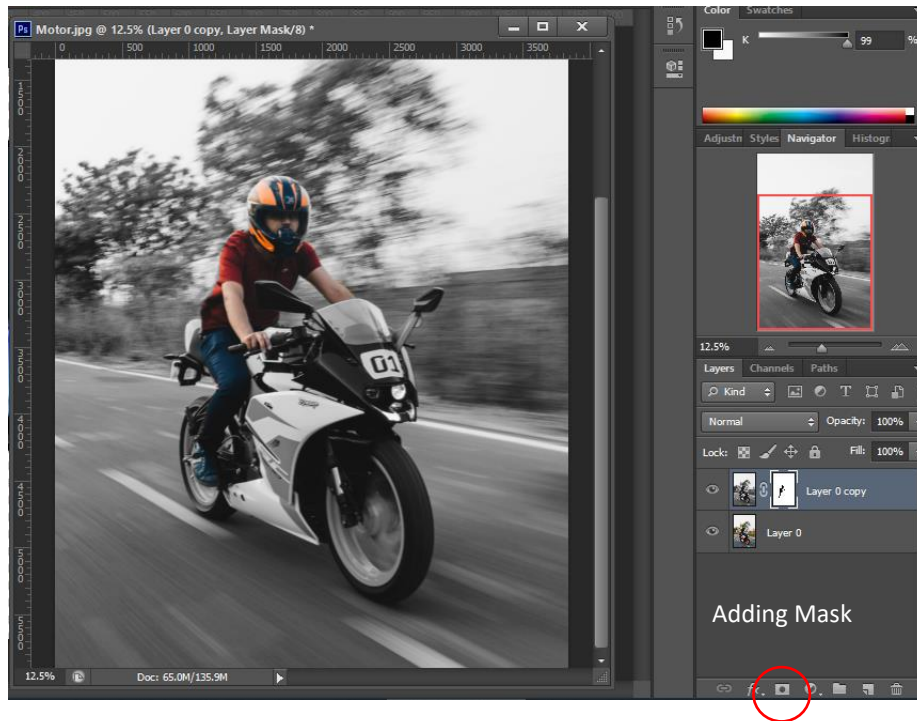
Motor.jpg @ 12.5% (Layer 0 copy, Layer Mask/8) *

0 500 1000 1500 2000 2500 3000 3500

01

12.5% Doc: 65.0M/135.9M

Color Swatches

K 99 %

Adjustn Styles Navigator Histogr

12.5%

Layers Channels Paths

Kind

Normal Opacity: 100%

Lock: Fill: 100%

Layer 0 copy

Layer 0

Adding Mask